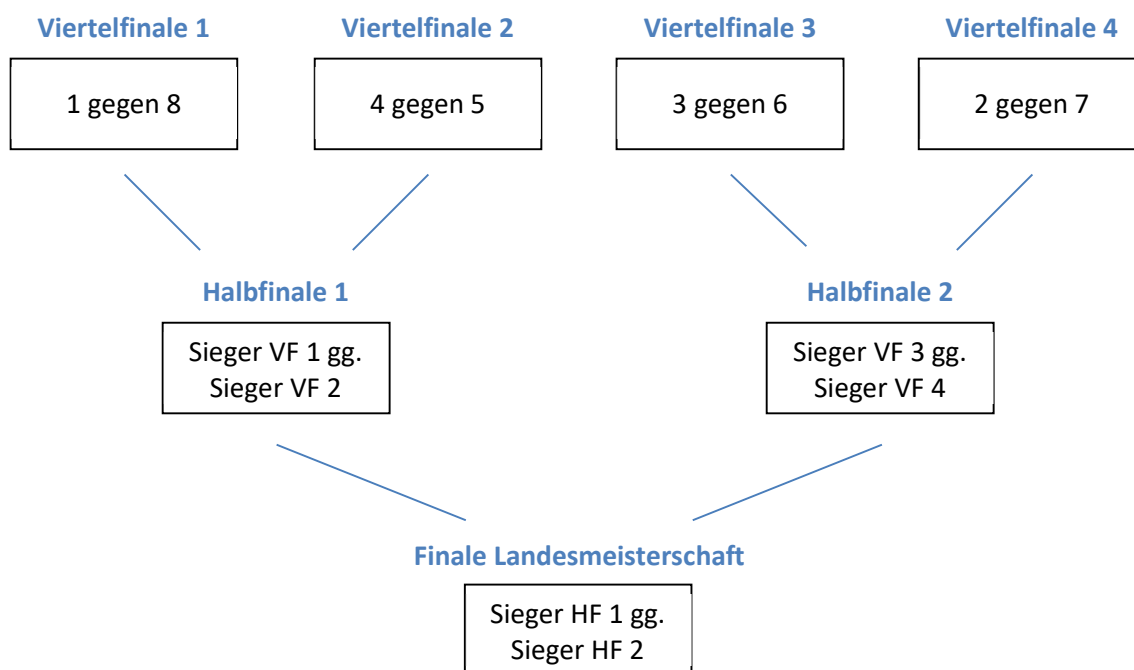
Viertelfinale 1

1 gegen 8

Viertelfinale 2

4 gegen 5

Viertelfinale 3

3 gegen 6

Viertelfinale 4

2 gegen 7

Halbfinale 1

Sieger VF 1 gg.
Sieger VF 2

Halbfinale 2

Sieger VF 3 gg.
Sieger VF 4

Finale Landesmeisterschaft

Sieger HF 1 gg.
Sieger HF 2